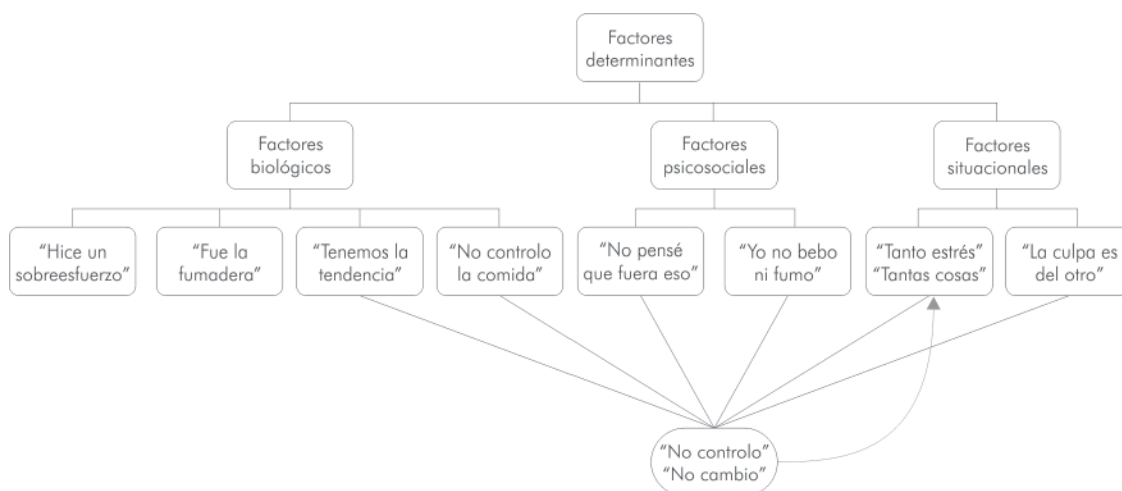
Factores determinantes

Factores biológicos

Factores psicosociales

Factores situacionales

"Hice un sobreesfuerzo"

"Fue la fumadera"

"Tenemos la tendencia"

"No controlo la comida"

"No pensé que fuera eso"

"Yo no bebo ni fumo"

"Tanto estrés" "Tantas cosas"

"La culpa es del otro"

"No controlo" "No cambio"